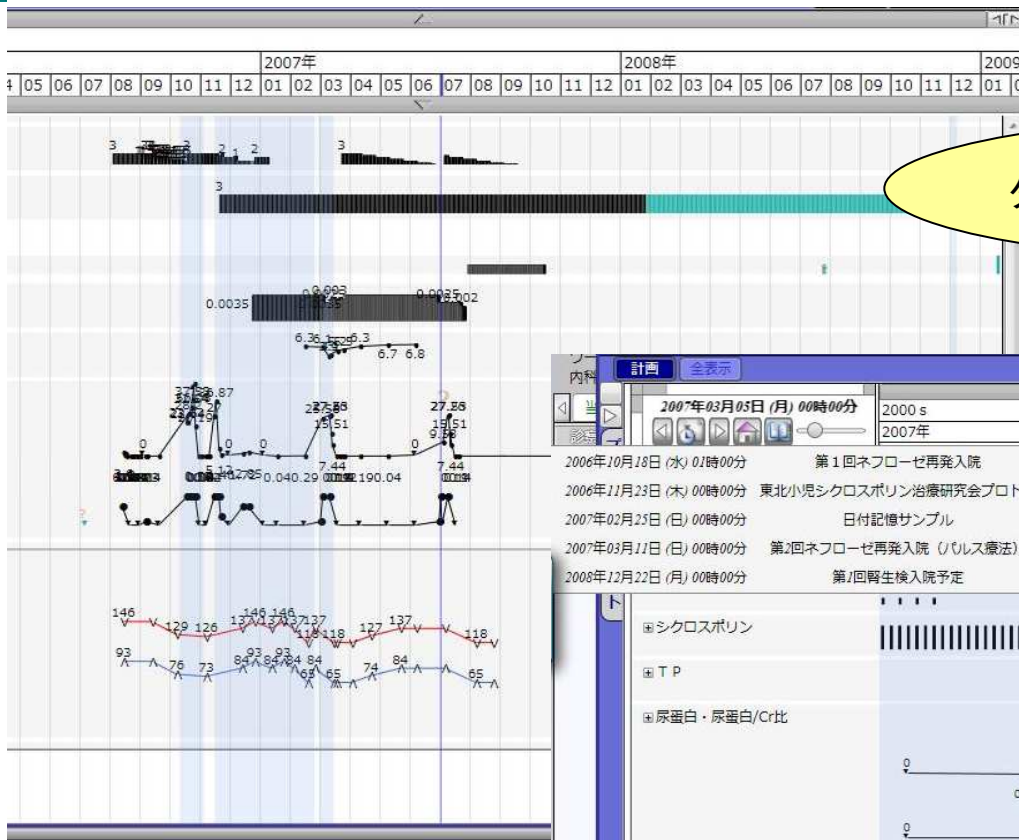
2007年
2008年
2009
4 05 06 07 08 09 10 11 12 01 02 03 04 05 06 07 08 09 10 11 12 01 02 03 04 05 06 07 08 09 10 11 12 01

3 2 1 2 3
3
0.0035 0.0035
6.3 6.3 6.7 6.8
27.58 27.58
15.51 15.51
0 0 0
7.44 7.44
0.040.29 190.04
146 129 126 146 146 137 118 118 127 137 118
93 76 73 84 93 84 84 65 65 74 84 65

計画 全表示
2007年03月05日 (月) 00時00分
2000 s
2007年
2006年10月18日 (水) 01時00分 第1回ネフローゼ再発入院
2006年11月23日 (木) 00時00分 東北小児シクロスポリン治療研究会プロト
2007年02月25日 (日) 00時00分 日付記憶サンプル
2007年03月11日 (日) 00時00分 第2回ネフローゼ再発入院（パルス療法）
2008年12月22日 (月) 00時00分 第1回腎生検入院予定
⊞シクロスポリン
⊞ＴＰ
⊞尿蛋白・尿蛋白/Cr比
0
0